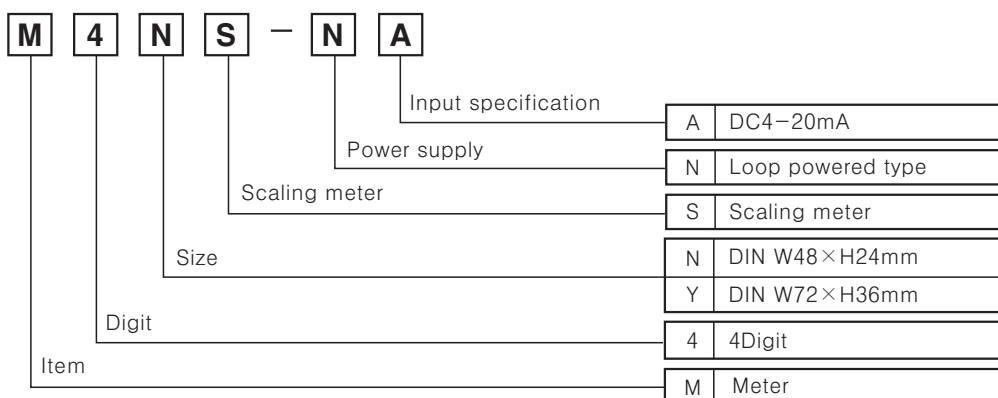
M 4 N S − N A

Input specification

| A | DC4−20mA |
|---|---|

Power supply

| N | Loop powered type |
|---|---|

Scaling meter

| S | Scaling meter |
|---|---|

Size

| N | DIN W48×H24mm |
|---|---|
| Y | DIN W72×H36mm |

Digit

| 4 | 4Digit |
|---|---|

Item

| M | Meter |
|---|---|